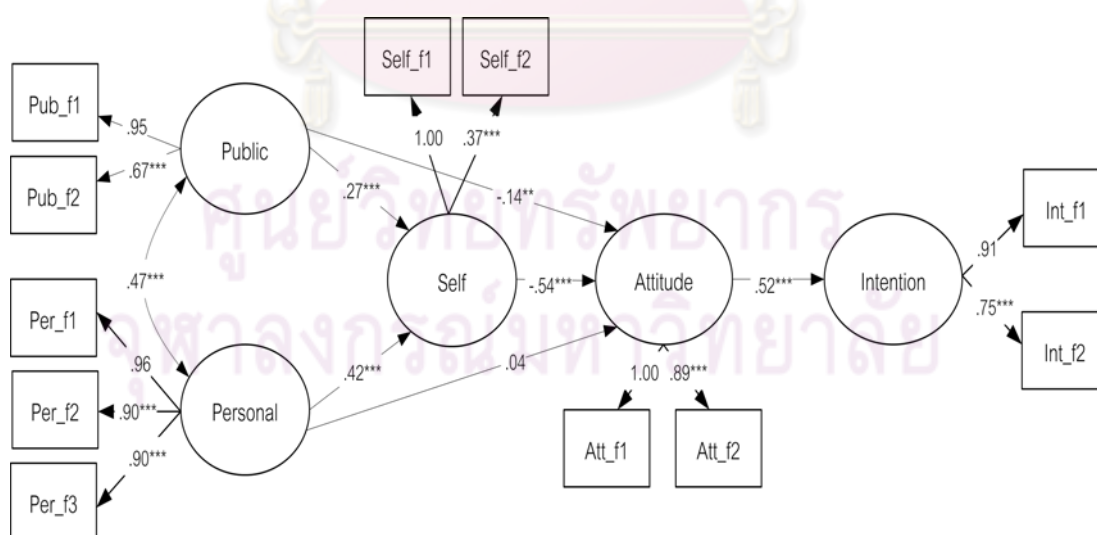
Self_f1
Self_f2
Pub_f1
.95
Public
1.00
.37***
Pub_f2
.67***
.27***
-.14**
Int_f1
.91
.47***
Self
-.54***
Attitude
.52***
Intention
Per_f1
.75***
.96
Int_f2
Per_f2
.90***
Personal
.42***
.04
1.00
.89***
.90***
Att_f1
Att_f2
Per_f3
ศูนย์วิทยทรัพยากร
จุฬาลงกรณ์มหาวิทยาลัย